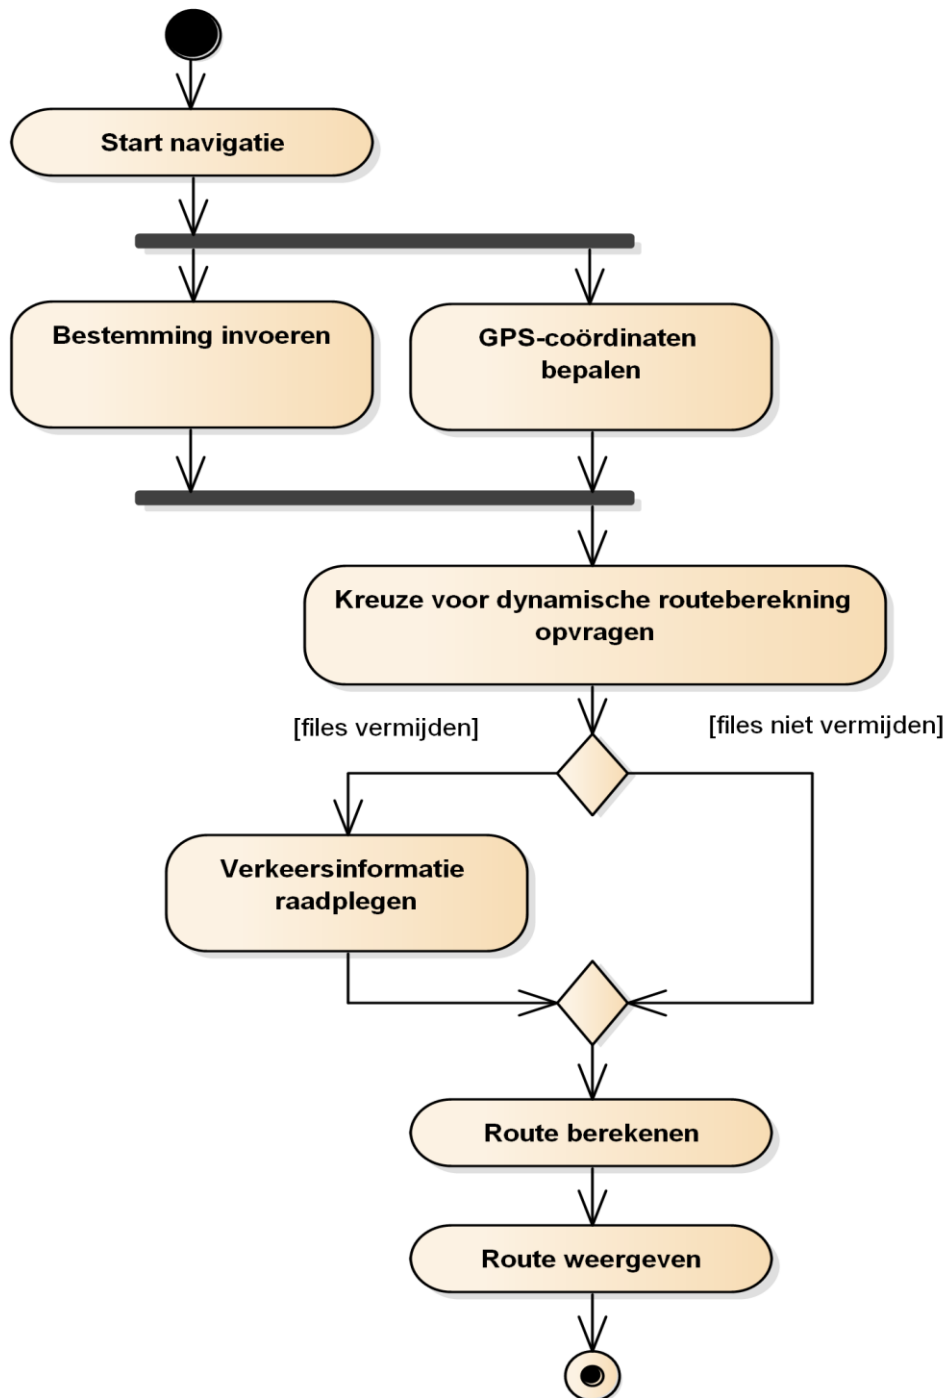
Start navigatie

Bestemming invoeren

GPS-coördinaten bepalen

Kreuze voor dynamische routeberekning opvragen

[files vermijden]

[files niet vermijden]

Verkeersinformatie raadplegen

Route berekenen

Route weergeven